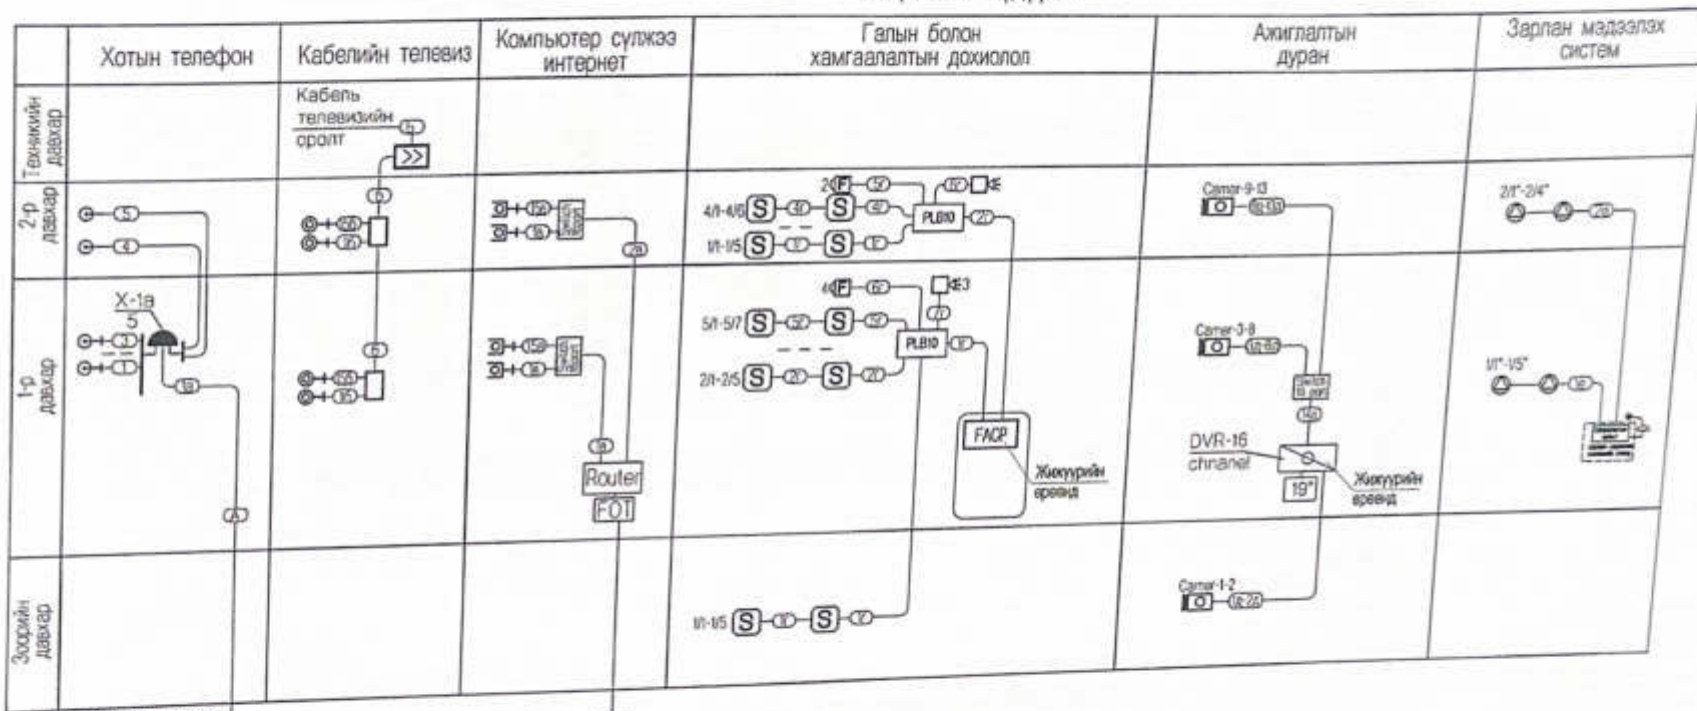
| | Хотын телефон | Кабелийн телевиз | Компьютер сүлжээ интернет | Галын болон хамгаалалтын дохиолол | Ажиглалтын дуран | Зарлан мэдээлэх систем |
|---|---|---|---|---|---|---|
| Техникийн давхар | | Кабель телевизийн оролт | | | | |
| 2-р давхар | 5, 4 | | | 2 F, 4/1-4/6 S S, 1/1-1/5 S S, PLB10 | Camer-9-13 | 2/1"-2/4" |
| 1-р давхар | X-1a 5 | | Router FOT | 4 F, 5/1-5/7 S S, 2/1-2/5 S S, PLB10, FACP, Жижүүрийн өрөөнд | Camer-3-8, DVR-16 chranel, 19", Жижүүрийн өрөөнд | 1/1"-1/5" |
| Зоорийн давхар | | | | 1/1-1/5 S S | Camer-1-2 | |